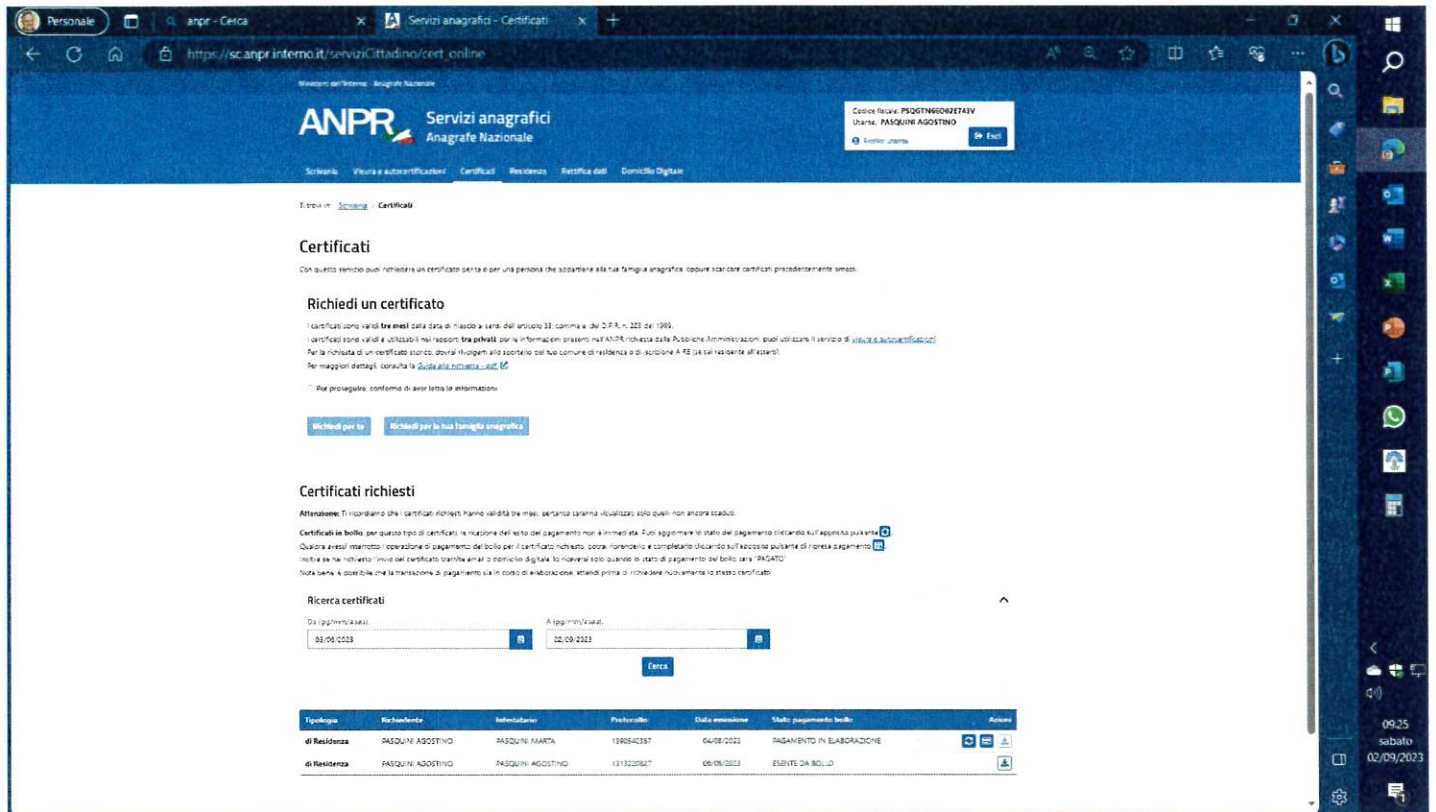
Personale | anpr - Cerca | Servizi anagrafici - Certificati

https://sc.anpr.interno.it/serviziCittadino/cert_online

Ministero dell'Interno · Anagrafe Nazionale

ANPR Servizi anagrafici Anagrafe Nazionale

Codice fiscale: PSQGTN66D02E743V
Utente: PASQUINI AGOSTINO
Profilo utente
Esci

Scrivania Visura e autocertificazioni Certificati Residenza Rettifica dati Domicilio Digitale

Ti trovi in: Scrivania / Certificati

Certificati

Con questo servizio puoi richiedere un certificato per te o per una persona che appartiene alla tua famiglia anagrafica, oppure scaricare certificati precedentemente emessi.

Richiedi un certificato

I certificati sono validi tre mesi dalla data di rilascio ai sensi dell'articolo 33, comma 4, del D.P.R. n. 223 del 1989.
I certificati sono validi e utilizzabili nei rapporti tra privati, per le informazioni presenti nell'ANPR richieste dalle Pubbliche Amministrazioni puoi utilizzare il servizio di visura e autocertificazioni
Per la richiesta di un certificato storico, dovrai rivolgerti allo sportello del tuo comune di residenza o di iscrizione A.I.R.E. (se sei residente all'estero).
Per maggiori dettagli, consulta la Guida alla richiesta - pdf

Per proseguire, conferma di aver letto le informazioni

Richiedi per te Richiedi per la tua famiglia anagrafica

Certificati richiesti

Attenzione: Ti ricordiamo che i certificati richiesti hanno validità tre mesi, pertanto saranno visualizzati solo quelli non ancora scaduti.

Certificati in bollo: per questo tipo di certificati, la ricezione dell'esito del pagamento non è immediata. Puoi aggiornare lo stato del pagamento cliccando sull'apposito pulsante
Qualora avessi interrotto l'operazione di pagamento del bollo per il certificato richiesto, potrai riprenderlo e completarlo cliccando sull'apposito pulsante di ripresa pagamento
Inoltre se hai richiesto l'invio del certificato tramite email o domicilio digitale, lo riceverai solo quando lo stato di pagamento del bollo sarà "PAGATO"
Nota bene: è possibile che la transazione di pagamento sia in corso di elaborazione, attendi prima di richiedere nuovamente lo stesso certificato.

Ricerca certificati

Da (gg/mm/aaaa)
03/06/2023
A (gg/mm/aaaa)
02/09/2023

Cerca

| Tipologia | Richiedente | Intestatario | Protocollo | Data emissione | Stato pagamento bollo | Azioni |
|---|---|---|---|---|---|---|
| di Residenza | PASQUINI AGOSTINO | PASQUINI MARTA | 1390540387 | 04/08/2023 | PAGAMENTO IN ELABORAZIONE | |
| di Residenza | PASQUINI AGOSTINO | PASQUINI AGOSTINO | 1313220827 | 06/06/2023 | ESENTE DA BOLLO | |

09:25
sabato
02/09/2023